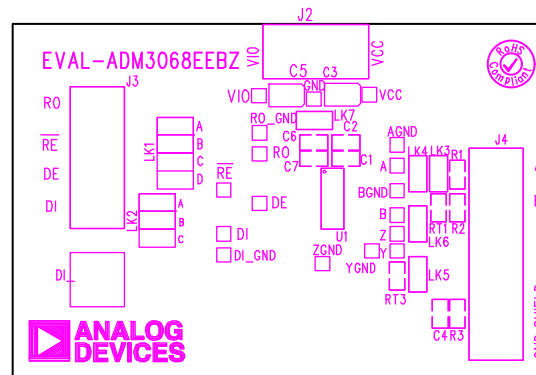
J2
VIO
VCC
EVAL-ADM3068EEBZ
RoHS Compliant
J3
C5
C3
VIO
GND
VCC
RO
RO_GND
LK7
$\overline{RE}$
LK1
A
B
C
D
C6
C2
AGND
J4
C7
C1
LK4
LK3
R1
RO
DE
$\overline{RE}$
A
BGND
U1
DI
LK2
A
B
C
DE
B
RT1
R2
DI
Z
LK6
ZGND
Y
DI_GND
YGND
DI
LK5
RT3
C4
R3
ANALOG DEVICES